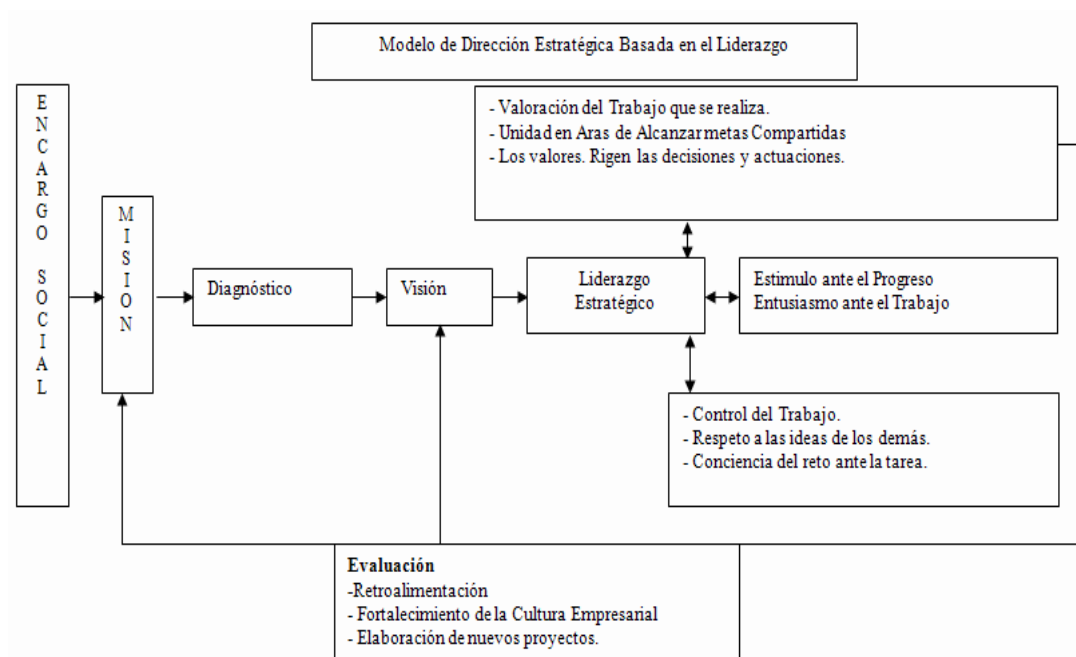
Modelo de Dirección Estratégica Basada en el Liderazgo

E N C A R G O S O C I A L

M I S I O N

Diagnóstico

Visión

Liderazgo Estratégico

- Valoración del Trabajo que se realiza.
- Unidad en Aras de Alcanzar metas Compartidas
- Los valores. Rigen las decisiones y actuaciones.

Estimulo ante el Progreso
Entusiasmo ante el Trabajo

- Control del Trabajo.
- Respeto a las ideas de los demás.
- Conciencia del reto ante la tarea.

Evaluación
-Retroalimentación
- Fortalecimiento de la Cultura Empresarial
- Elaboración de nuevos proyectos.